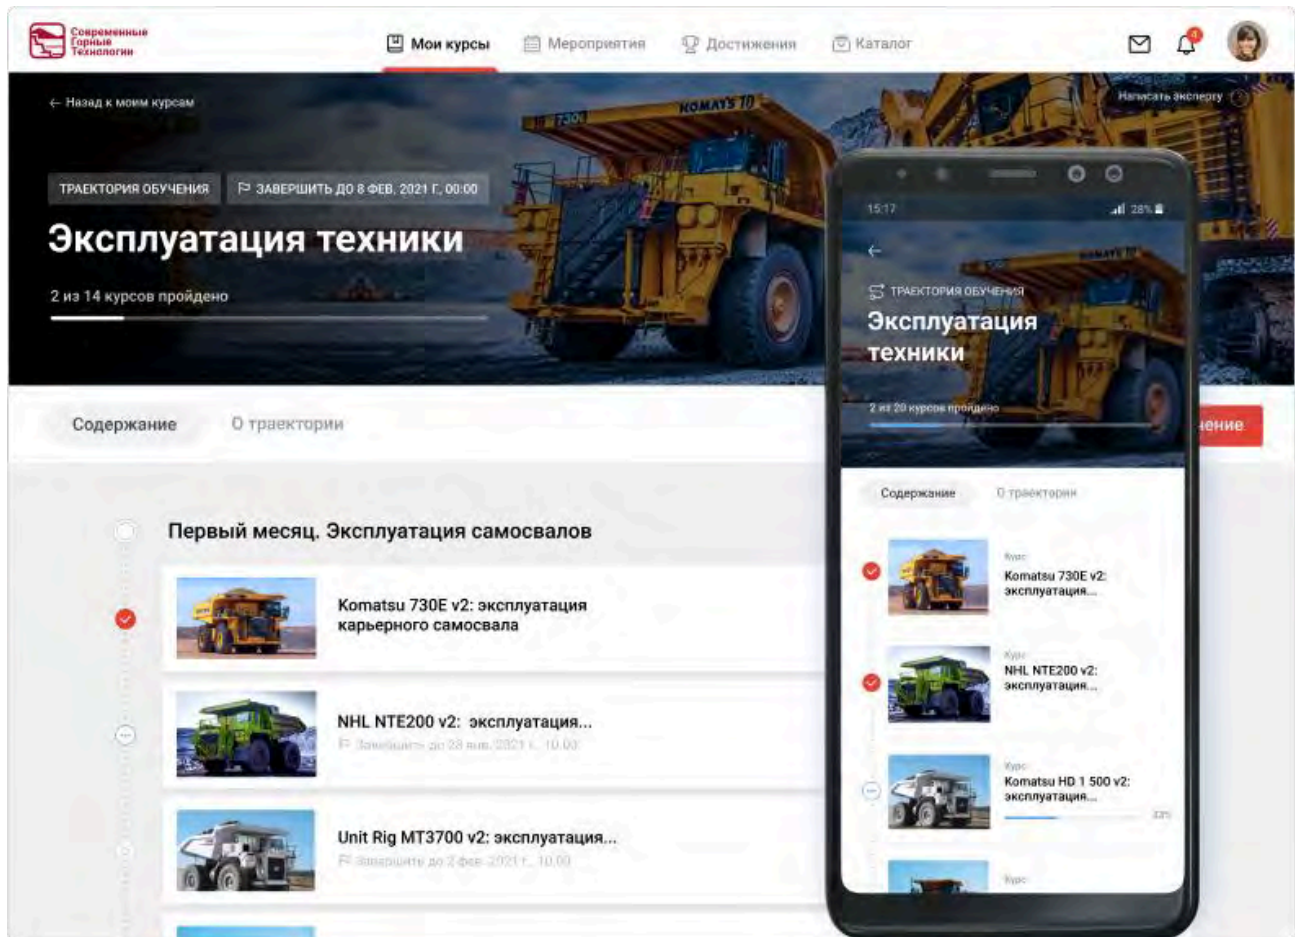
Современные Горные Технологии

Мои курсы Мероприятия Достижения Каталог

4

← Назад к моим курсам

Написать эксперту

ТРАЕКТОРИЯ ОБУЧЕНИЯ

ЗАВЕРШИТЬ ДО 8 ФЕВ. 2021 Г, 00:00

Эксплуатация техники

2 из 14 курсов пройдено

Содержание О траектории

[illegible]ение

Первый месяц. Эксплуатация самосвалов

Komatsu 730E v2: эксплуатация карьерного самосвала

NHL NTE200 v2: эксплуатация...

Завершить до 28 янв. 2021 г. 10:00

Unit Rig MT3700 v2: эксплуатация...

Завершить до 2 фев. 2021 г. 10:00

15:17

28%

ТРАЕКТОРИЯ ОБУЧЕНИЯ

Эксплуатация техники

2 из 20 курсов пройдено

Содержание О траектории

Курс

Komatsu 730E v2: эксплуатация...

Курс

NHL NTE200 v2: эксплуатация...

Курс

Komatsu HD 1 500 v2: эксплуатация...

33%

Курс